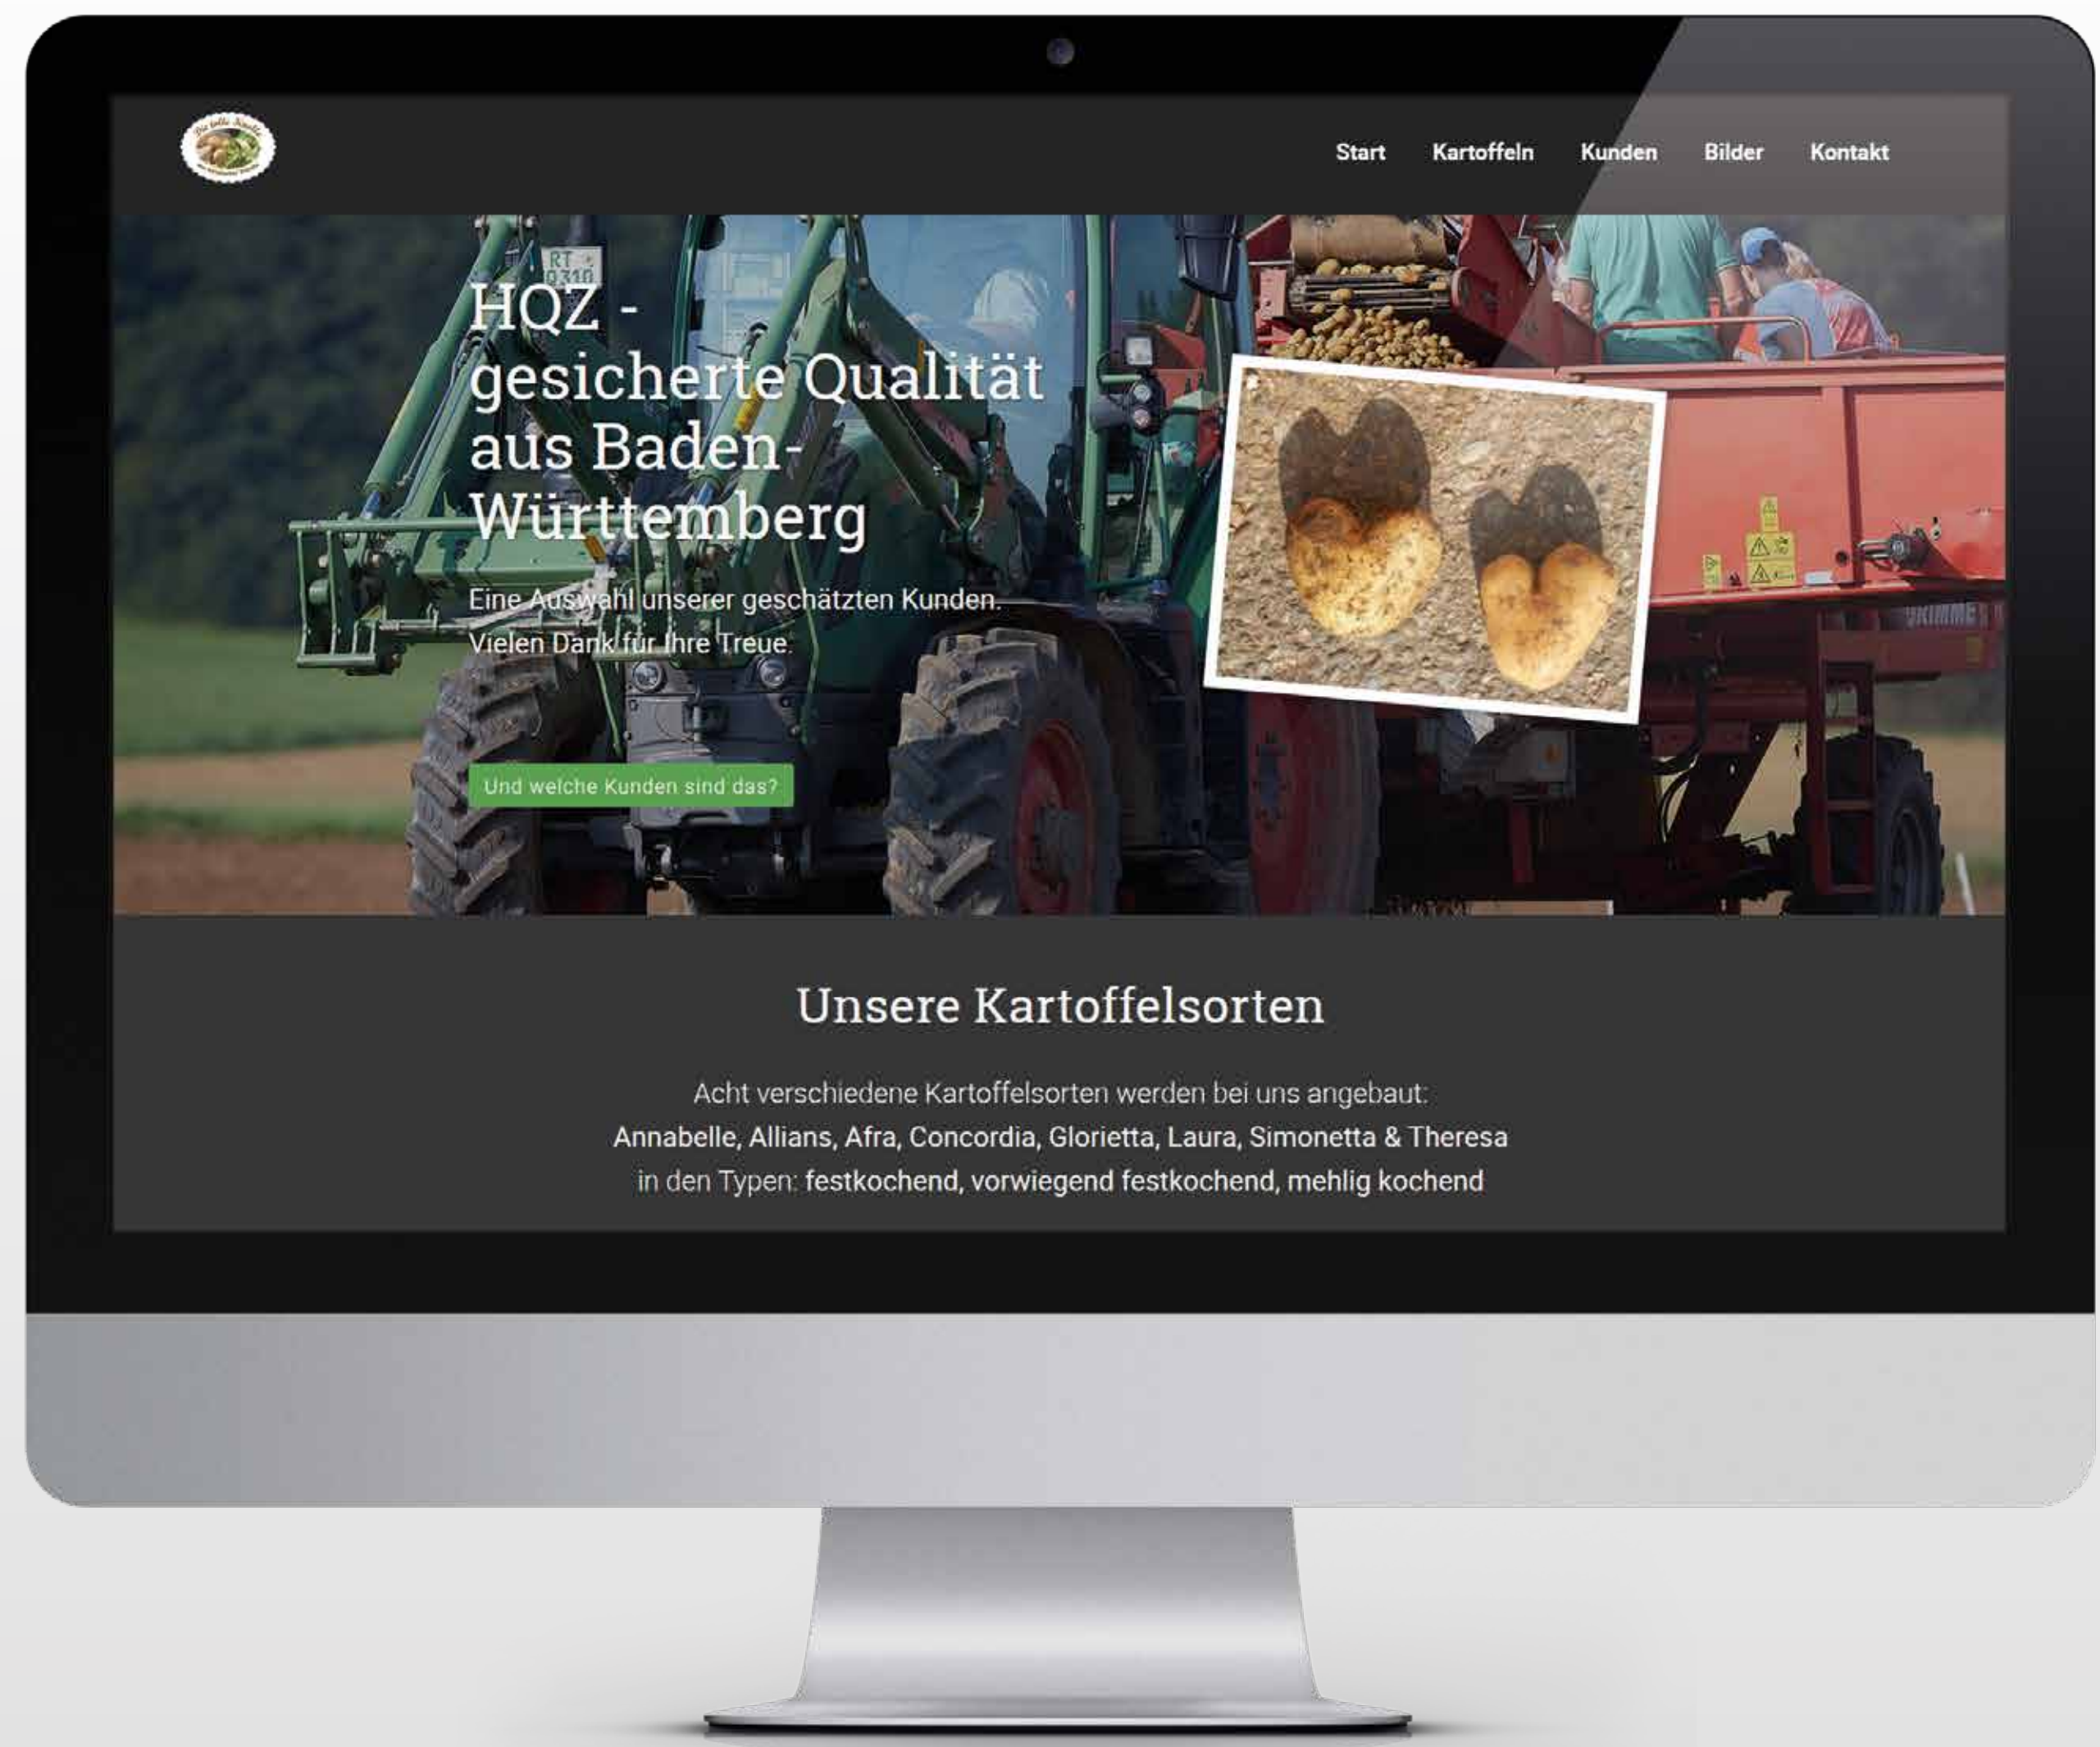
Start Kartoffeln Kunden Bilder Kontakt

RT 0310

HQZ - gesicherte Qualität aus Baden-Württemberg

Eine Auswahl unserer geschätzten Kunden. Vielen Dank für Ihre Treue.

Und welche Kunden sind das?

GRIMME

Unsere Kartoffelsorten

Acht verschiedene Kartoffelsorten werden bei uns angebaut:
Annabelle, Allians, Afra, Concordia, Glorietta, Laura, Simonetta & Theresa
in den Typen: festkochend, vorwiegend festkochend, mehlig kochend